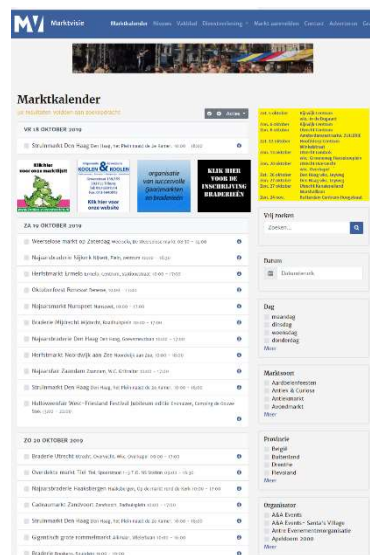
MV Marktvisie

Marktkalender Nieuws Vakblad Dienstverlening Markt aanmelden Contact Adverteren

Marktkalender

VR 18 OKTOBER 2019

Struinmarkt Den Haag Den Haag, Het Plein rond de kerk 10:00 - 16:00

Klik hier voor ons marktbijlet

KOOLEN & KOOLEN

Klik hier voor onze website

organisatie van succesvolle Gezelschaps-en braderie

KLIK HIER VOOR DE INSCHRIJVING BRADERIEEN

ZA 19 OKTOBER 2019

Weetselose markt in Zaterdag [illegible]

Najaarsbraderie Nijkerk Nijkerk, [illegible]

Herfstmarkt Ermelo Ermelo, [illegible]

Oktoberfeest Rosmalen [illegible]

Najaarsmarkt Nunspeet Nunspeet, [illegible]

Braderie Wijchen Wijchen, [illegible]

Struinmarkt Den Haag Den Haag, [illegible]

Herfstmarkt Noordwijk aan Zee Noordwijk aan Zee, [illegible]

Najaarsfair Zaandam Zaandam, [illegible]

Struinmarkt Den Haag Den Haag, Het Plein rond de kerk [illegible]

Halloweenfair West-Friesland Festival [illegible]

ZO 20 OKTOBER 2019

Braderie Utrecht Utrecht, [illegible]

Overdekte markt Tiel Tiel, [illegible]

Najaarsbraderie Haaksbergen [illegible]

Cadeaumarkt Zandvoort Zandvoort, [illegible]

Struinmarkt Den Haag Den Haag, Het Plein rond de kerk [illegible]

Gigantisch grote rommelmarkt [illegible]

Braderie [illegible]

Vrij zoeken

Zoeken...

Datum

Datumkeuze

Dag
maandag
dinsdag
woensdag
donderdag
Meer

Marktsoort
Aardbeienfeesten
Antiek & Curiosa
Antiekmarkt
Avondmarkt
Meer

Provincie
België
Buitenland
Drenthe
Flevoland
Meer

Organisator
A&A Events
A&A Events - Santa's Village
Antrix Evenementenorganisatie
Apeldoorn 2000
Meer